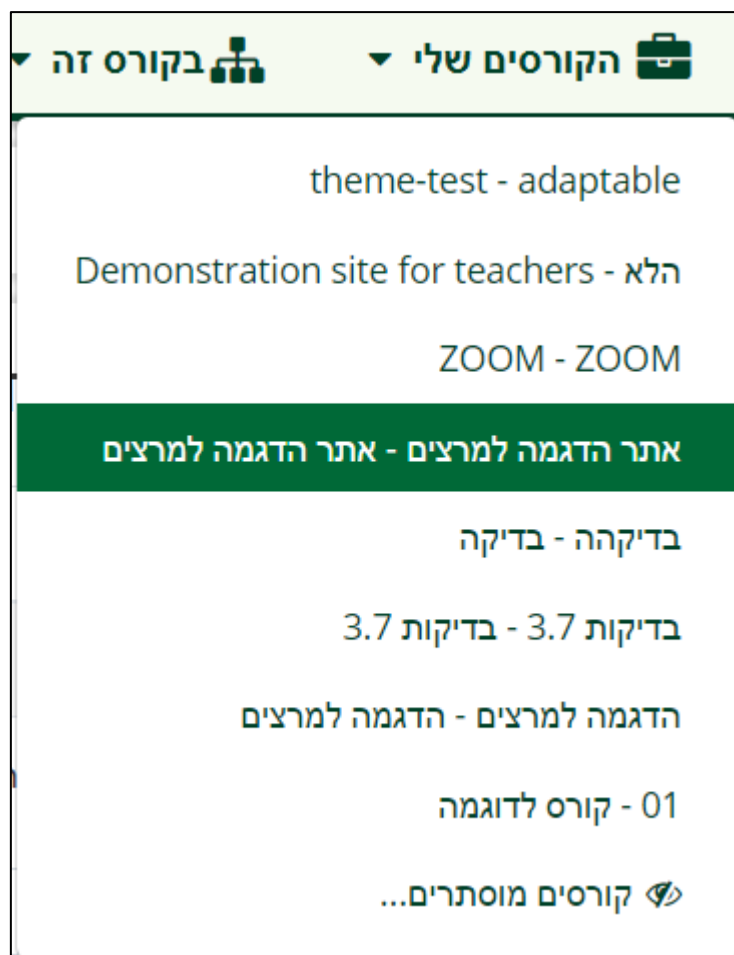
הקורסים שלי
בקורס זה

theme-test - adaptable

הלא - Demonstration site for teachers

ZOOM - ZOOM

אתר הדגמה למרצים - אתר הדגמה למרצים

בדיקהה - בדיקה

בדיקות 3.7 - בדיקות 3.7

הדגמה למרצים - הדגמה למרצים

01 - קורס לדוגמה

קורסים מוסתרים...